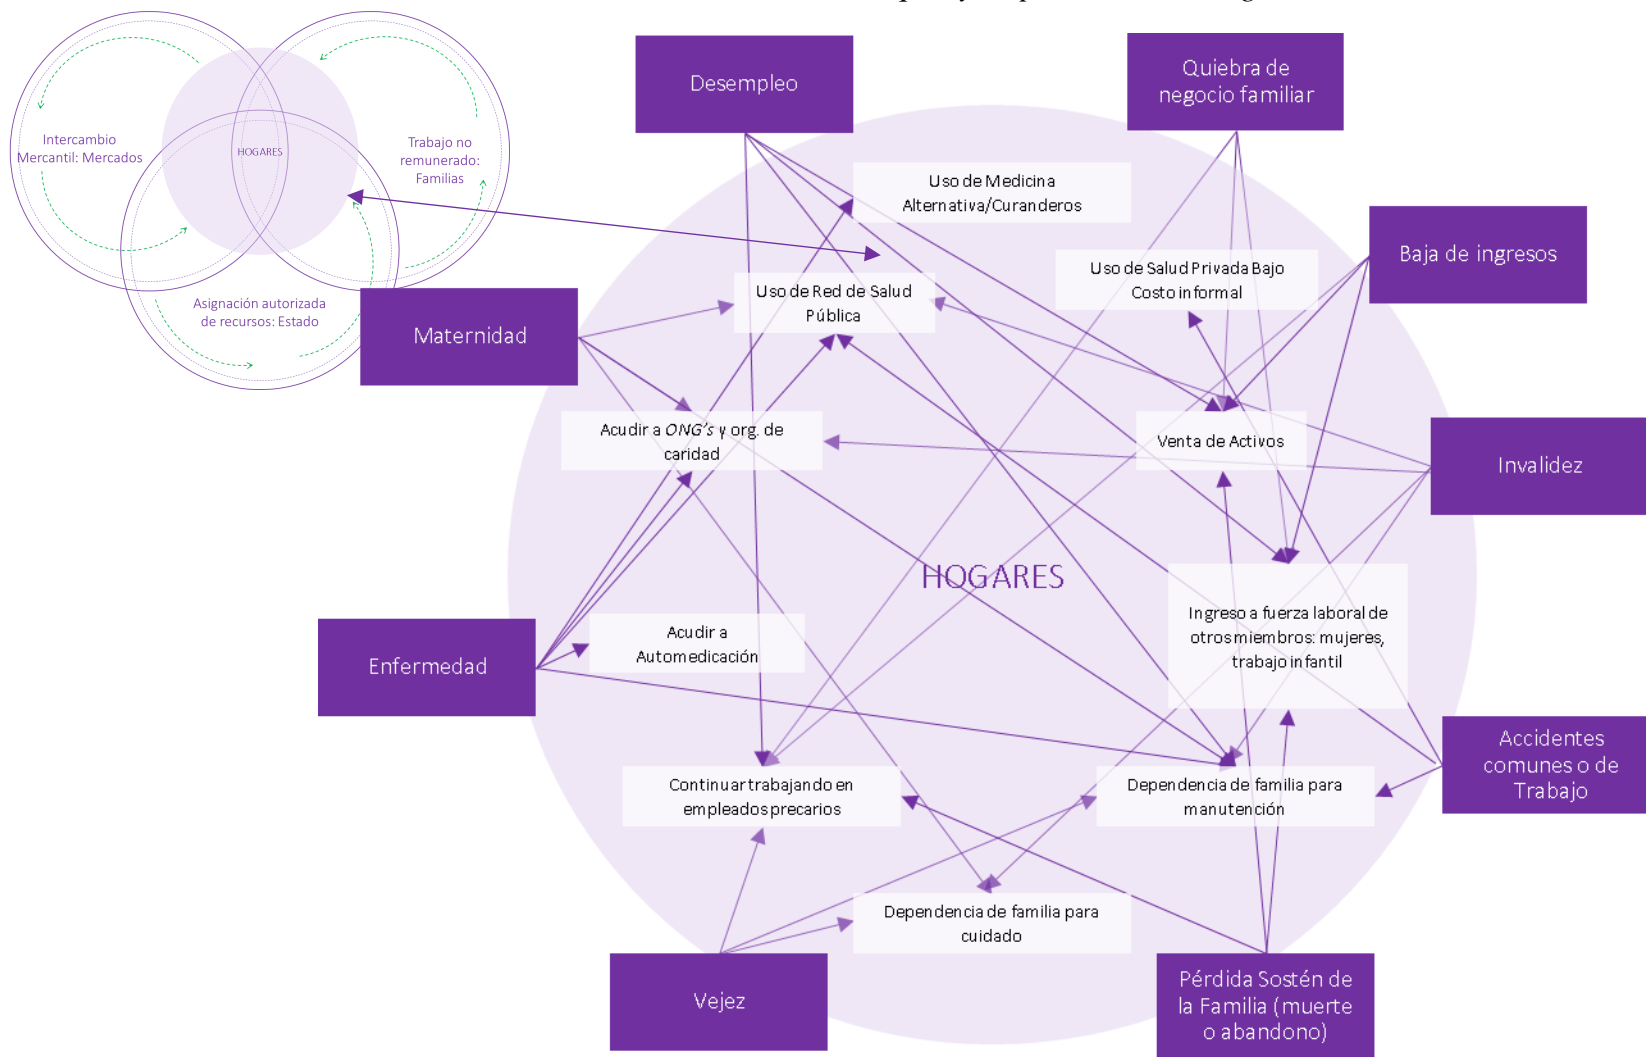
Intercambio Mercantil: Mercados

HOGARES

Trabajo no remunerado: Familias

Asignación autorizada de recursos: Estado

Desempleo

Quiebra de negocio familiar

Uso de Medicina Alternativa/Curanderos

Baja de ingresos

Uso de Salud Privada Bajo Costo informal

Uso de Red de Salud Pública

Maternidad

Acudir a ONG's y org. de caridad

Venta de Activos

Invalidez

HOGARES

Ingreso a fuerza laboral de otros miembros: mujeres, trabajo infantil

Enfermedad

Acudir a Automedicación

Accidentes comunes o de Trabajo

Continuar trabajando en empleados precarios

Dependencia de familia para manutención

Dependencia de familia para cuidado

Vejez

Pérdida Sostén de la Familia (muerte o abandono)